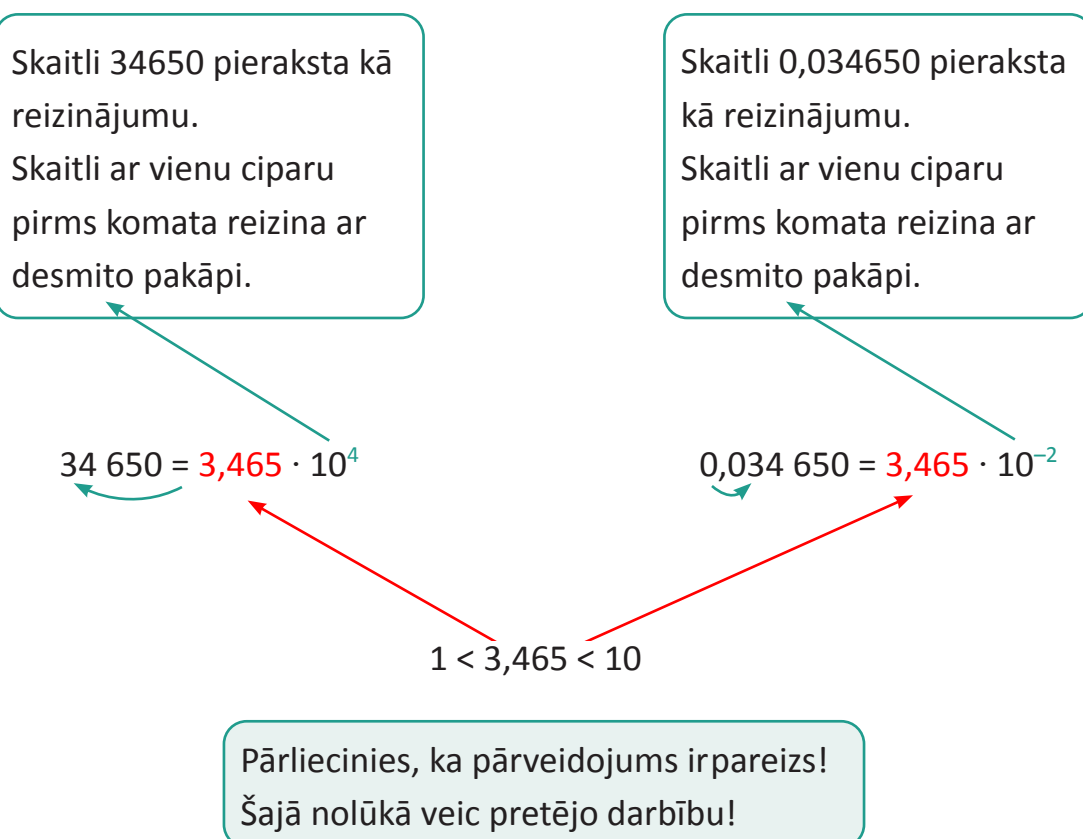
Skaitli 34650 pieraksta kā reizinājumu.
Skaitli ar vienu ciparu pirms komata reizina ar desmito pakāpi.

Skaitli 0,034650 pieraksta kā reizinājumu.
Skaitli ar vienu ciparu pirms komata reizina ar desmito pakāpi.

$34\,650 = 3,465 \cdot 10^4$

$0,034\,650 = 3,465 \cdot 10^{-2}$

$1 < 3,465 < 10$

Pārliecinies, ka pārveidojums irpareizs!
Šajā nolūkā veic pretējo darbību!